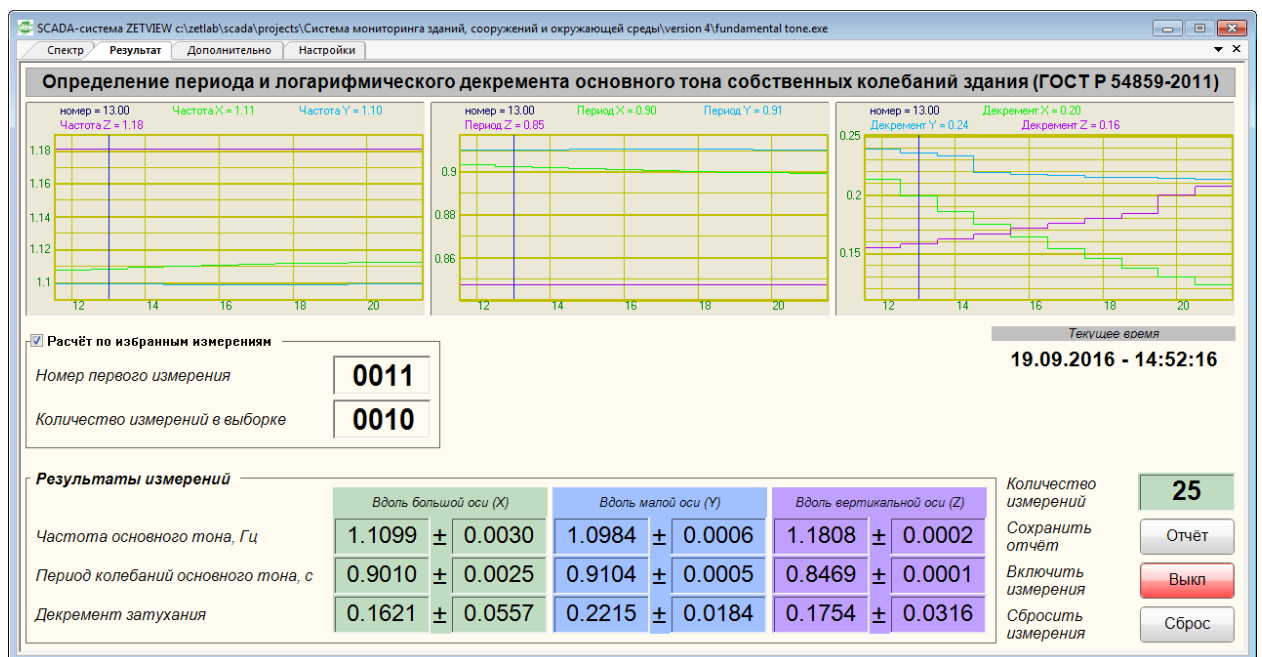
SCADA-система ZETVIEW c:\zetlab\scada\projects\Система мониторинга зданий, сооружений и окружающей среды\version 4\fundamental tone.exe

Спектр | Результат | Дополнительно | Настройки

Определение периода и логарифмического декремента основного тона собственных колебаний здания (ГОСТ Р 54859-2011)

номер = 13.00 Частота X = 1.11 Частота Y = 1.10
Частота Z = 1.18
1.18
1.16
1.14
1.12
1.1
12 14 16 18 20

номер = 13.00 Период X = 0.90 Период Y = 0.91
Период Z = 0.85
0.9
0.88
0.86
12 14 16 18 20

номер = 13.00 Декремент X = 0.20
Декремент Y = 0.24 Декремент Z = 0.16
0.25
0.2
0.15
12 14 16 18 20

Расчёт по избранным измерениям
Номер первого измерения 0011
Количество измерений в выборке 0010

Текущее время
19.09.2016 - 14:52:16

Результаты измерений

| | Вдоль большой оси (X) | | | Вдоль малой оси (Y) | | | Вдоль вертикальной оси (Z) | | |
|---|---|---|---|---|---|---|---|---|---|
| Частота основного тона, Гц | 1.1099 | ± | 0.0030 | 1.0984 | ± | 0.0006 | 1.1808 | ± | 0.0002 |
| Период колебаний основного тона, с | 0.9010 | ± | 0.0025 | 0.9104 | ± | 0.0005 | 0.8469 | ± | 0.0001 |
| Декремент затухания | 0.1621 | ± | 0.0557 | 0.2215 | ± | 0.0184 | 0.1754 | ± | 0.0316 |

Количество измерений 25
Сохранить отчёт Отчёт
Включить измерения Выкл
Сбросить измерения Сброс